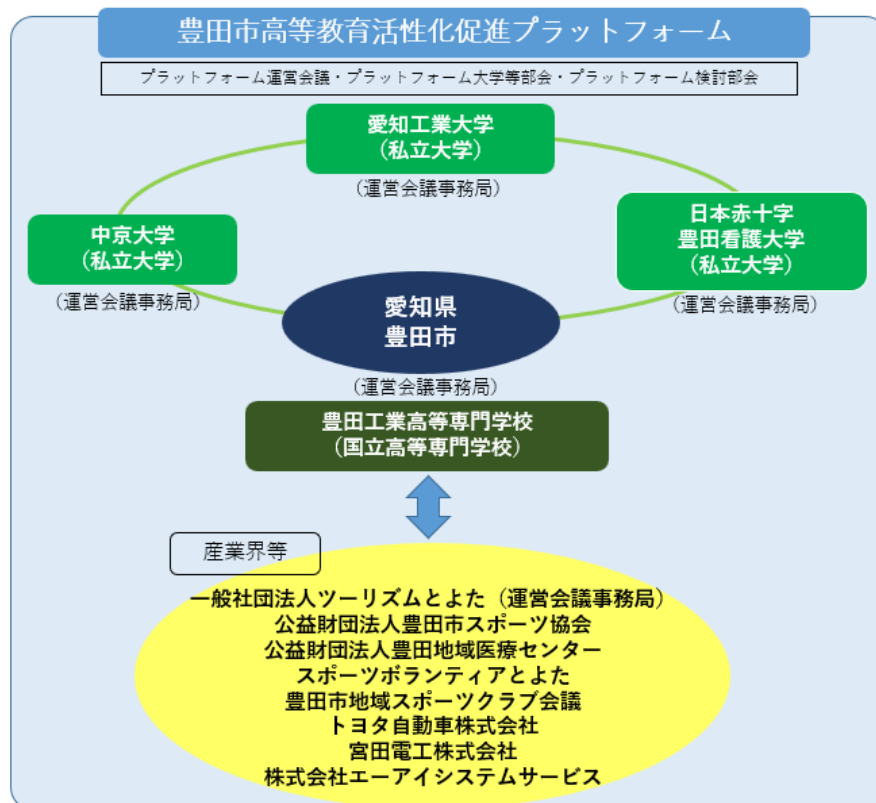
豊田市高等教育活性化促進プラットフォーム

プラットフォーム運営会議・プラットフォーム大学等部会・プラットフォーム検討部会

愛知工業大学
（私立大学）
（運営会議事務局）

中京大学
（私立大学）
（運営会議事務局）

日本赤十字
豊田看護大学
（私立大学）
（運営会議事務局）

愛知県
豊田市
（運営会議事務局）

豊田工業高等専門学校
（国立高等専門学校）

産業界等

一般社団法人ツーリズムとよた（運営会議事務局）
公益財団法人豊田市スポーツ協会
公益財団法人豊田地域医療センター
スポーツボランティアとよた
豊田市地域スポーツクラブ会議
トヨタ自動車株式会社
宮田電工株式会社
株式会社エーアイシステムサービス